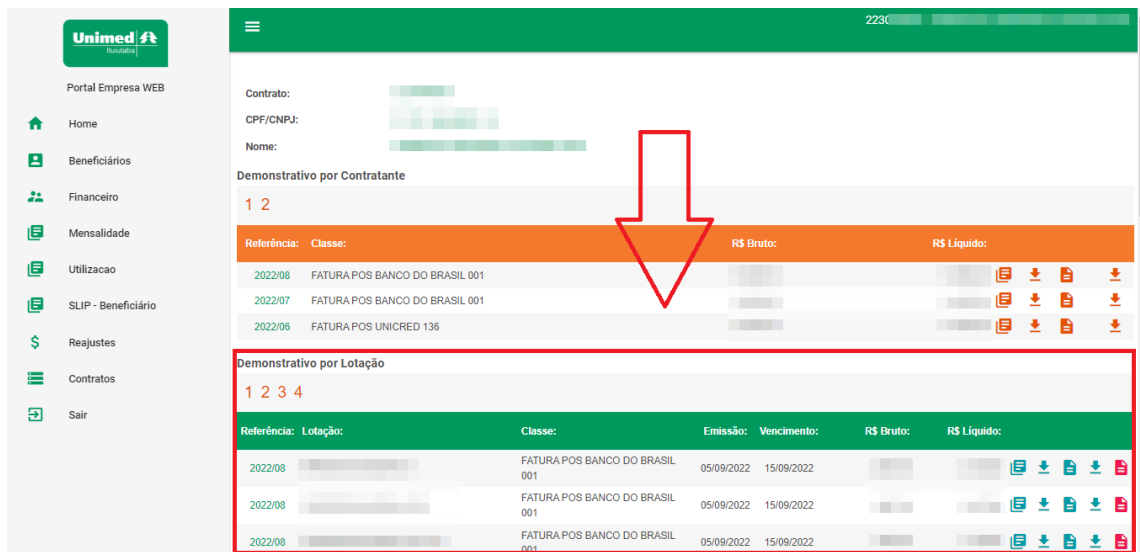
Unimed
Ituiutaba

Portal Empresa WEB

Home
Beneficiários
Financeiro
Mensalidade
Utilizacao
SLIP - Beneficiário
Reajustes
Contratos
Sair

2230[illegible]

Contrato: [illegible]
CPF/CNPJ: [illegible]
Nome: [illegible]

Demonstrativo por Contratante

1 2

| Referência: | Classe: | R$ Bruto: | R$ Líquido: |
|---|---|---|---|
| 2022/08 | FATURA POS BANCO DO BRASIL 001 | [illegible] | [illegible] |
| 2022/07 | FATURA POS BANCO DO BRASIL 001 | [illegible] | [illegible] |
| 2022/06 | FATURA POS UNICRED 136 | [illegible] | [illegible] |

Demonstrativo por Lotação

1 2 3 4

| Referência: | Lotação: | Classe: | Emissão: | Vencimento: | R$ Bruto: | R$ Líquido: |
|---|---|---|---|---|---|---|
| 2022/08 | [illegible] | FATURA POS BANCO DO BRASIL 001 | 05/09/2022 | 15/09/2022 | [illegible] | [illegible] |
| 2022/08 | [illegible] | FATURA POS BANCO DO BRASIL 001 | 05/09/2022 | 15/09/2022 | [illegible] | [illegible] |
| 2022/08 | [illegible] | FATURA POS BANCO DO BRASIL 001 | 05/09/2022 | 15/09/2022 | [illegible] | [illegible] |